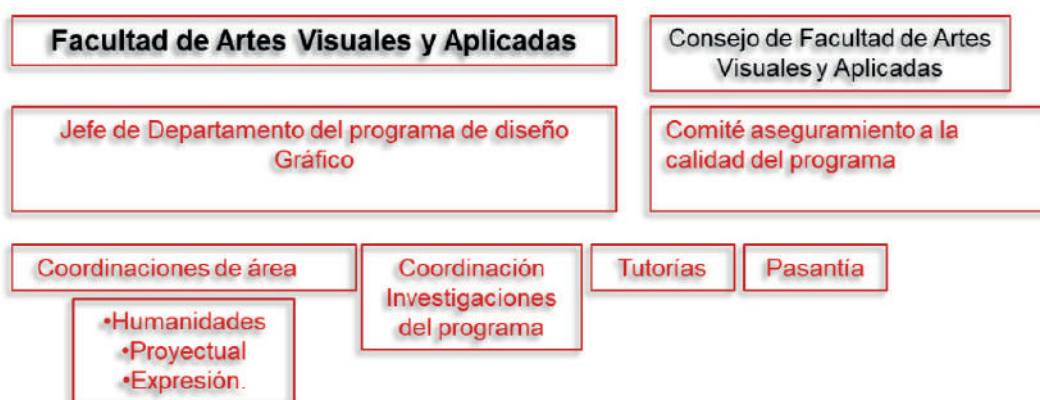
Facultad de Artes Visuales y Aplicadas

Consejo de Facultad de Artes Visuales y Aplicadas

Jefe de Departamento del programa de diseño Gráfico

Comité aseguramiento a la calidad del programa

Coordinaciones de área

•Humanidades
•Proyectual
•Expresión.

Coordinación Investigaciones del programa

Tutorías

Pasantía